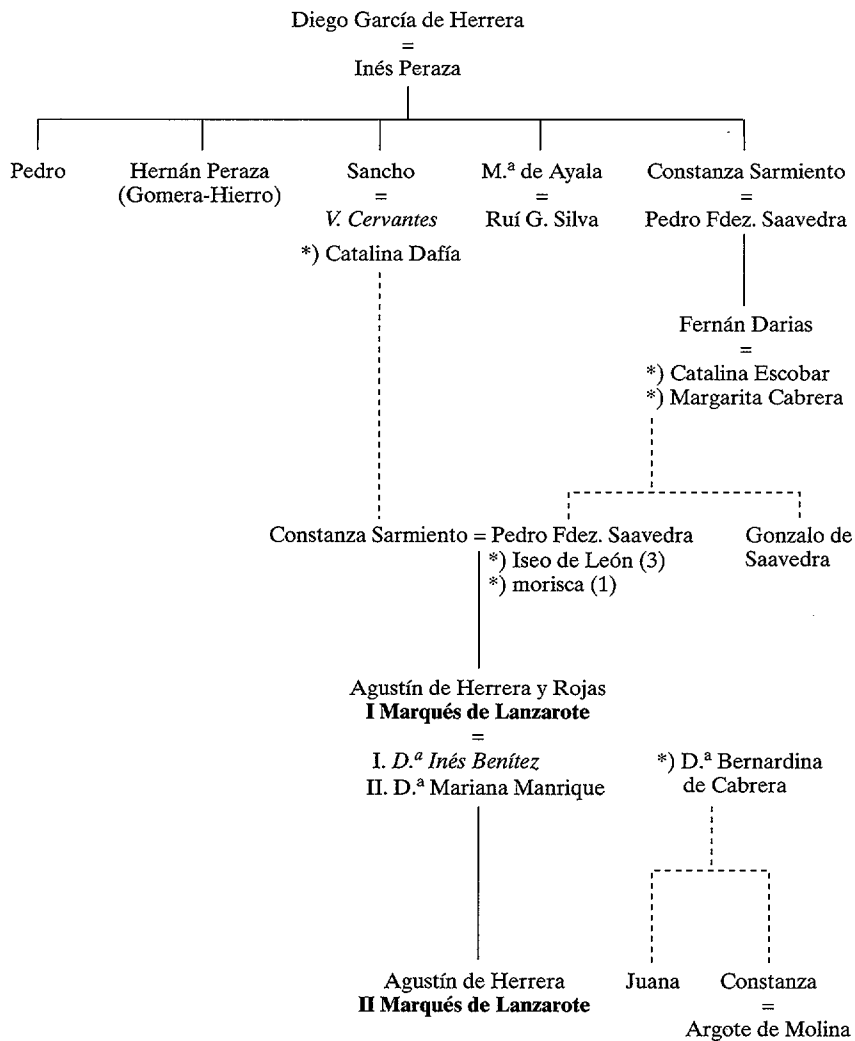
Diego García de Herrera
=
Inés Peraza

Pedro

Hernán Peraza
(Gomera-Hierro)

Sancho
=
V. Cervantes
*) Catalina Dafía

M.ª de Ayala
=
Ruí G. Silva

Constanza Sarmiento
=
Pedro Fdez. Saavedra

Fernán Darias
=
*) Catalina Escobar
*) Margarita Cabrera

Constanza Sarmiento = Pedro Fdez. Saavedra
*) Iseo de León (3)
*) morisca (1)

Gonzalo de Saavedra

Agustín de Herrera y Rojas
**I Marqués de Lanzarote**
=
I. D.ª Inés Benítez
II. D.ª Mariana Manrique

*) D.ª Bernardina de Cabrera

Agustín de Herrera
**II Marqués de Lanzarote**

Juana

Constanza
=
Argote de Molina